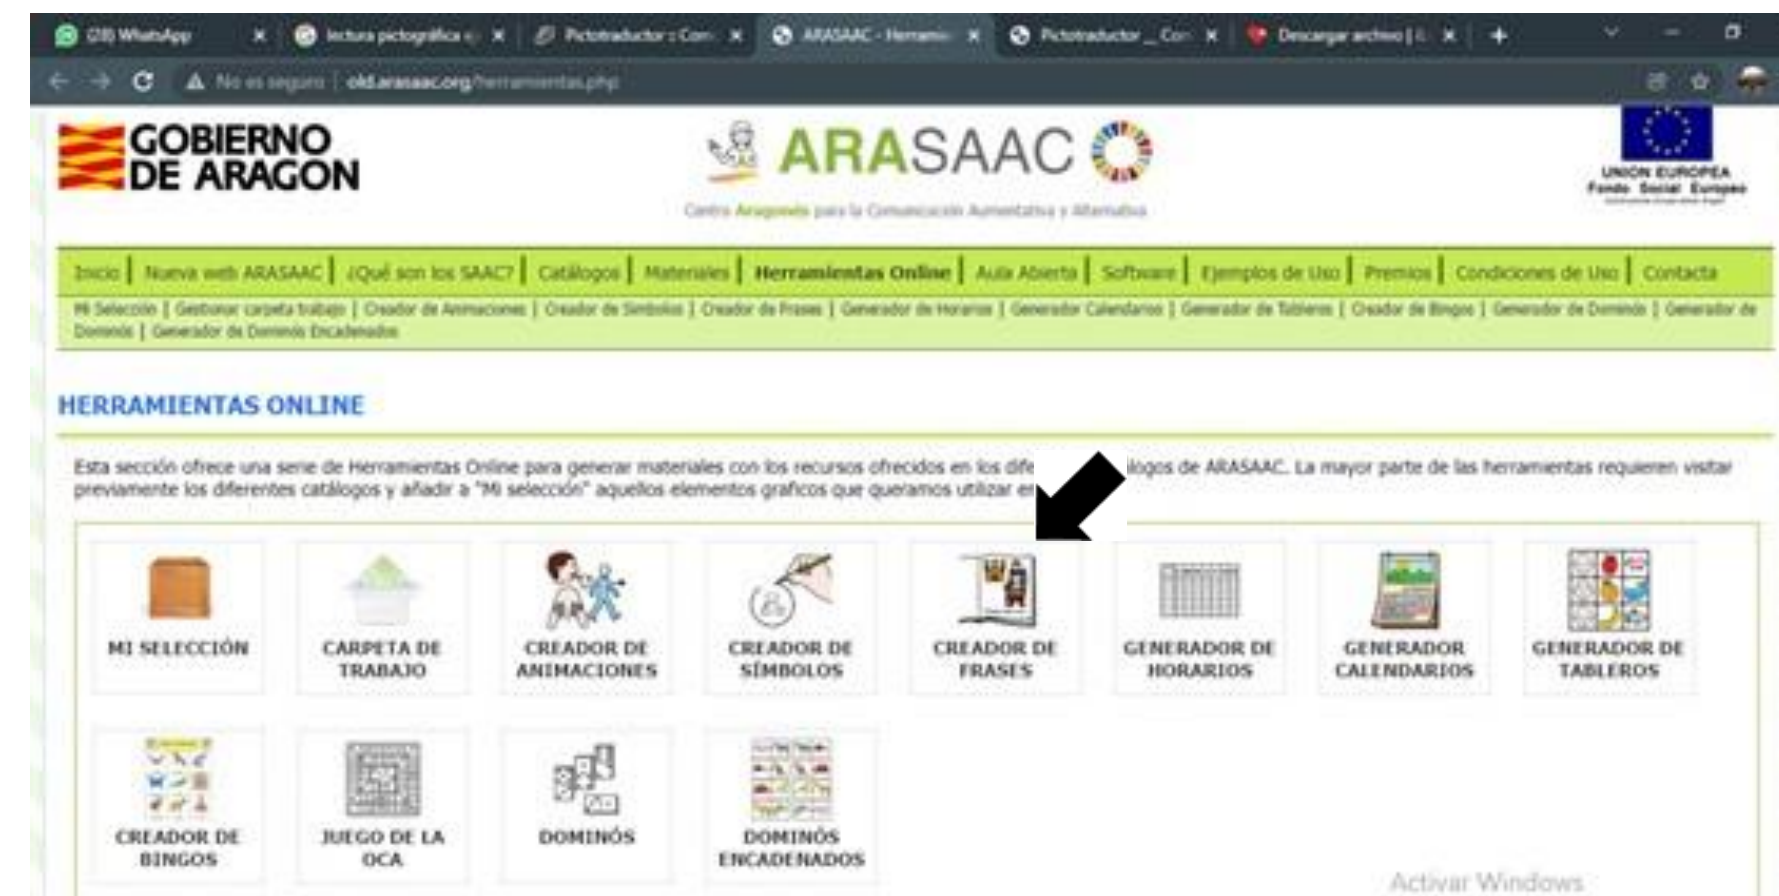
(28) WhatsApp | lectura pictográfica | Pictotraductor : Con | ARASAAC - Herramie | Pictotraductor _ Con | Descargar archivo |

No es seguro | old.arasaac.org/herramientas.php

GOBIERNO DE ARAGON

ARASAAC

Centro Aragonés para la Comunicación Aumentativa y Alternativa

UNION EUROPEA
Fondo Social Europeo

Inicio | Nueva web ARASAAC | ¿Qué son los SAAC? | Catálogos | Materiales | Herramientas Online | Aula Abierta | Software | Ejemplos de Uso | Premios | Condiciones de Uso | Contacta

Mi Selección | Gestionar carpeta trabajo | Creador de Animaciones | Creador de Símbolos | Creador de Frases | Generador de Horarios | Generador Calendarios | Generador de Tableros | Creador de Bingos | Generador de Dominós | Generador de Dominós | Generador de Dominós Encadenados

HERRAMIENTAS ONLINE

Esta sección ofrece una serie de Herramientas Online para generar materiales con los recursos ofrecidos en los dife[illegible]logos de ARASAAC. La mayor parte de las herramientas requieren visitar previamente los diferentes catálogos y añadir a "Mi selección" aquellos elementos graficos que queramos utilizar en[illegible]

MI SELECCIÓN

CARPETA DE TRABAJO

CREADOR DE ANIMACIONES

CREADOR DE SÍMBOLOS

CREADOR DE FRASES

GENERADOR DE HORARIOS

GENERADOR CALENDARIOS

GENERADOR DE TABLEROS

CREADOR DE BINGOS

JUEGO DE LA OCA

DOMINÓS

DOMINÓS ENCADENADOS

Activar Windows